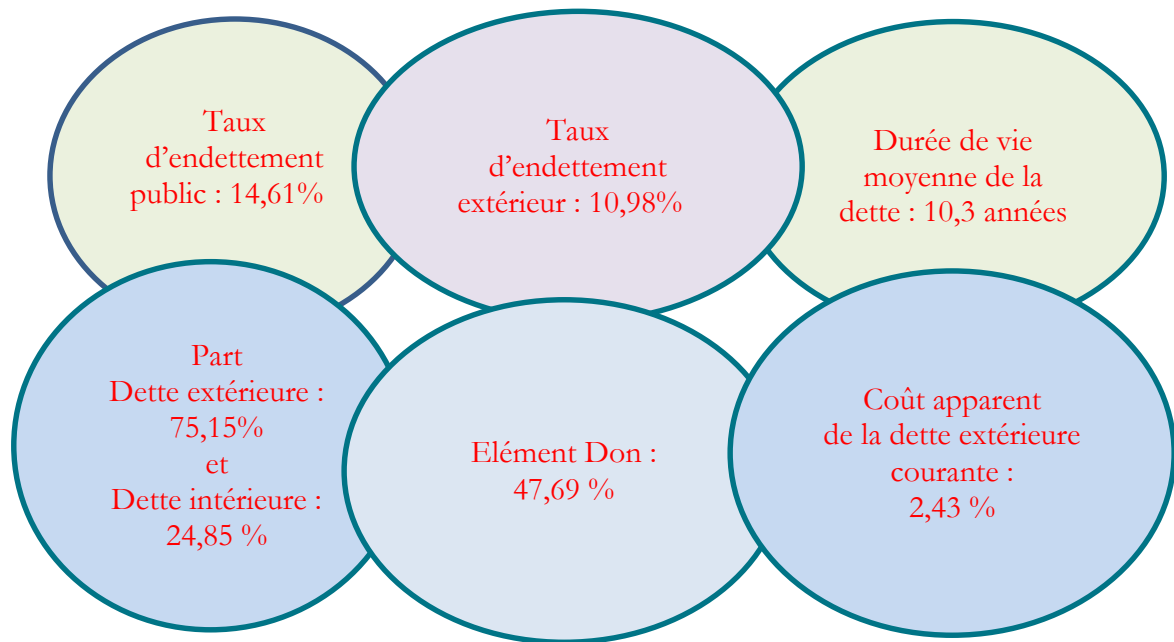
Taux d’endettement public : 14,61%

Taux d’endettement extérieur : 10,98%

Durée de vie moyenne de la dette : 10,3 années

Part Dette extérieure : 75,15% et Dette intérieure : 24,85 %

Elément Don : 47,69 %

Coût apparent de la dette extérieure courante : 2,43 %